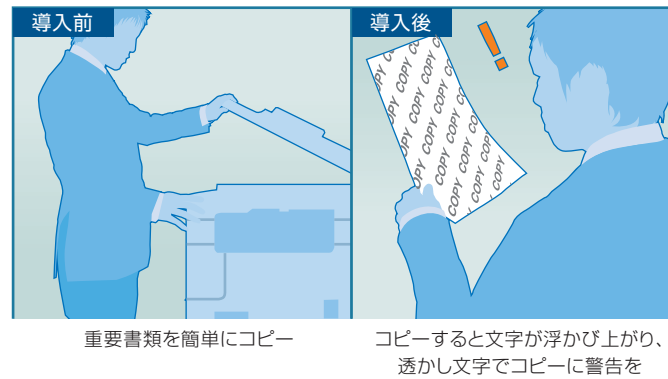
導入前

導入後

!

COPY COPY COPY COPY COPY COPY COPY COPY COPY COPY COPY COPY COPY COPY COPY COPY COPY COPY COPY COPY

重要書類を簡単にコピー

コピーすると文字が浮かび上がり、透かし文字でコピーに警告を